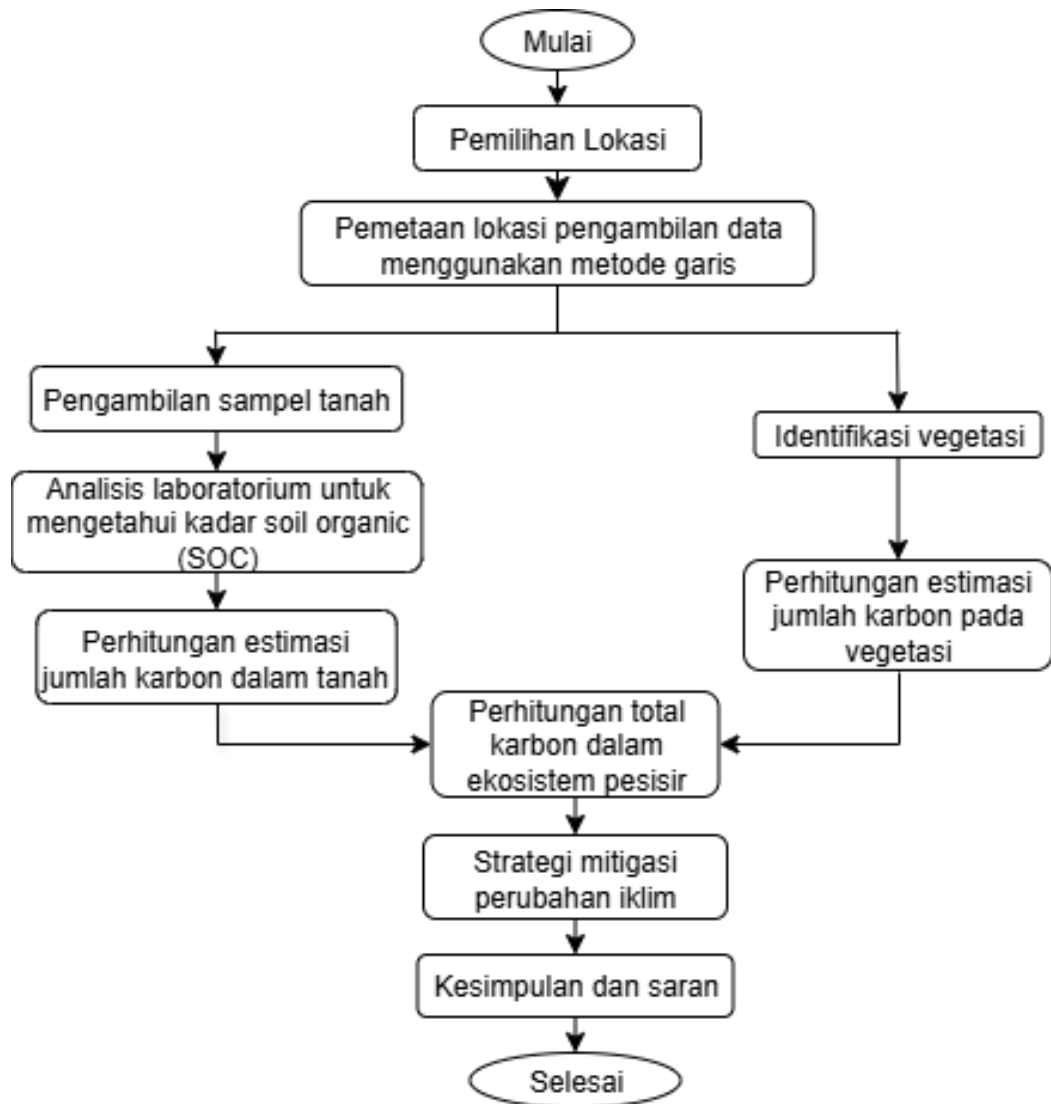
Mulai

Pemilihan Lokasi

Pemetaan lokasi pengambilan data menggunakan metode garis

Pengambilan sampel tanah

Analisis laboratorium untuk mengetahui kadar soil organic (SOC)

Perhitungan estimasi jumlah karbon dalam tanah

Identifikasi vegetasi

Perhitungan estimasi jumlah karbon pada vegetasi

Perhitungan total karbon dalam ekosistem pesisir

Strategi mitigasi perubahan iklim

Kesimpulan dan saran

Selesai